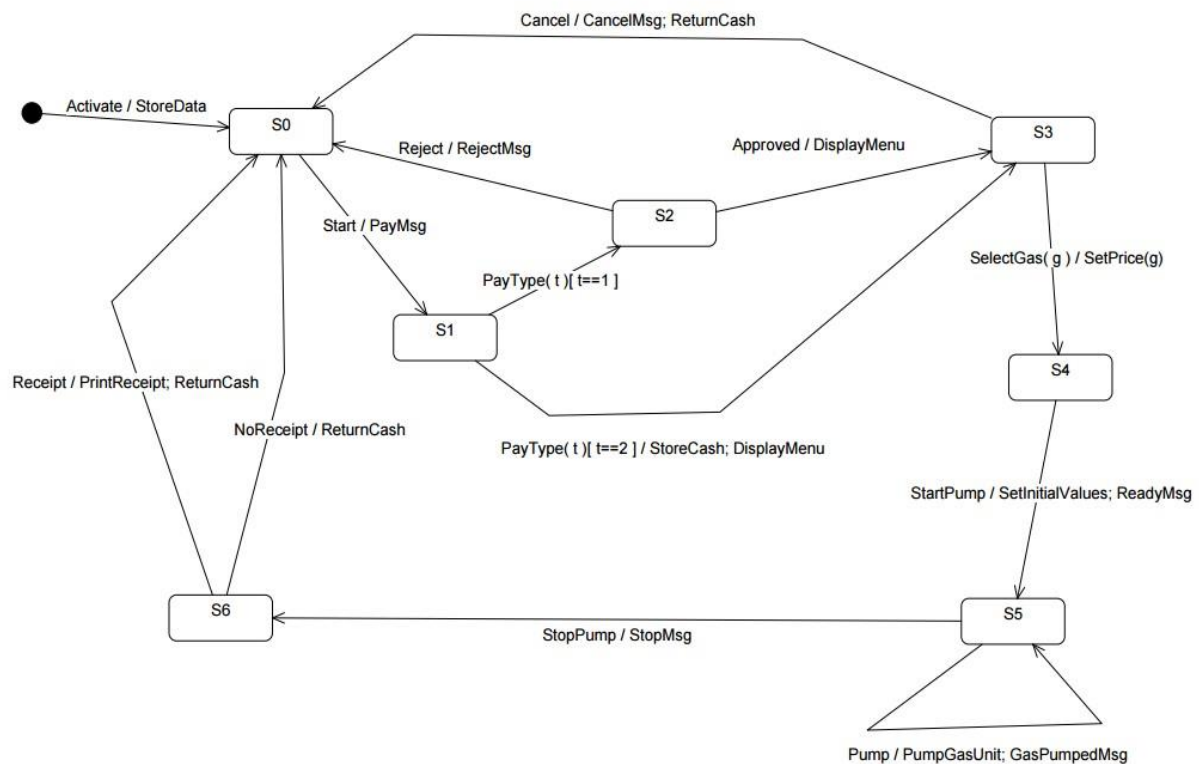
Cancel / CancelMsg; ReturnCash

Activate / StoreData

S0

Reject / RejectMsg

Approved / DisplayMenu

S3

S2

Start / PayMsg

PayType( t )[ t==1 ]

S1

SelectGas( g ) / SetPrice(g)

S4

Receipt / PrintReceipt; ReturnCash

NoReceipt / ReturnCash

PayType( t )[ t==2 ] / StoreCash; DisplayMenu

StartPump / SetInitialValues; ReadyMsg

S6

S5

StopPump / StopMsg

Pump / PumpGasUnit; GasPumpedMsg